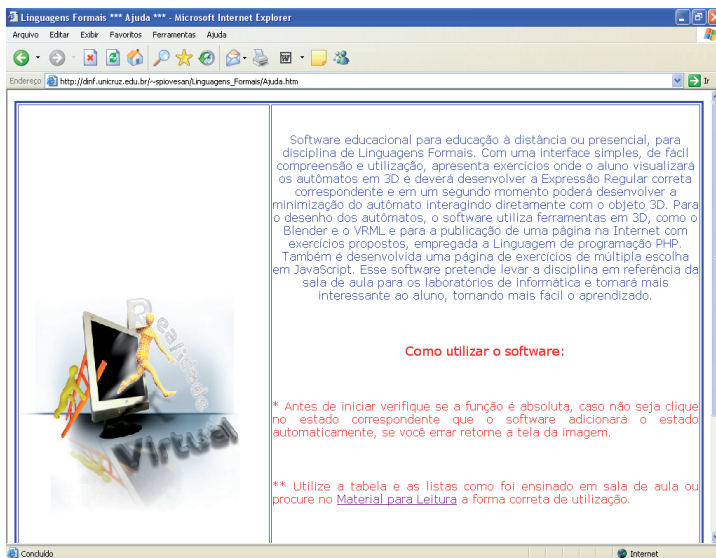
Linguagens Formais *** Ajuda *** - Microsoft Internet Explorer

Arquivo Editar Exibir Favoritos Ferramentas Ajuda

Endereço http://dinf.unicruz.edu.br/~spiovesan/Linguagens_Formais/Ajuda.htm

Ir

Software educacional para educação à distância ou presencial, para disciplina de Linguagens Formais. Com uma interface simples, de fácil compreensão e utilização, apresenta exercícios onde o aluno visualizará os autômatos em 3D e deverá desenvolver a Expressão Regular correta correspondente e em um segundo momento poderá desenvolver a minimização do autômato interagindo diretamente com o objeto 3D. Para o desenho dos autômatos, o software utiliza ferramentas em 3D, como o Blender e o VRML e para a publicação de uma página na Internet com exercícios propostos, empregada a Linguagem de programação PHP. Também é desenvolvida uma página de exercícios de múltipla escolha em JavaScript. Esse software pretende levar a disciplina em referência da sala de aula para os laboratórios de informática e tornará mais interessante ao aluno, tornando mais fácil o aprendizado.

Realidade Virtual

Como utilizar o software:

* Antes de iniciar verifique se a função é absoluta, caso não seja clique no estado correspondente que o software adicionará o estado automaticamente, se você errar retorne a tela da imagem.

** Utilize a tabela e as listas como foi ensinado em sala de aula ou procure no Material para Leitura a forma correta de utilização.

Concluído

Internet